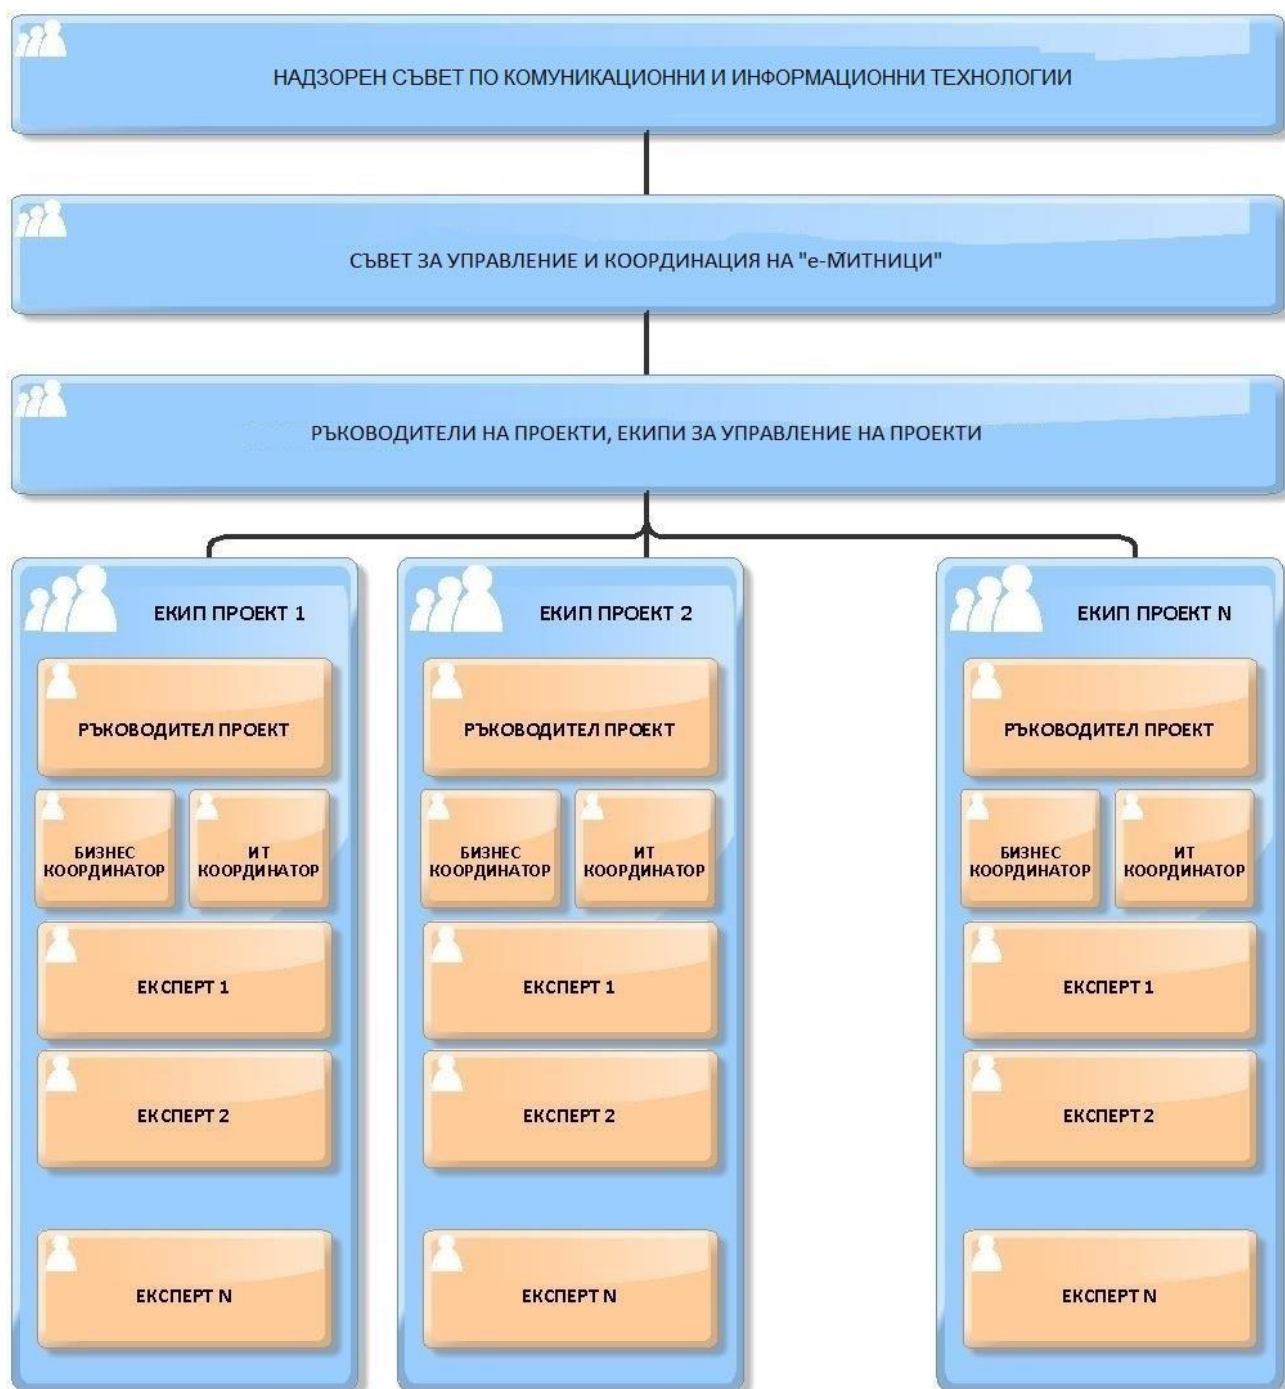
НАДЗОРЕН СЪВЕТ ПО КОМУНИКАЦИОННИ И ИНФОРМАЦИОННИ ТЕХНОЛОГИИ

СЪВЕТ ЗА УПРАВЛЕНИЕ И КООРДИНАЦИЯ НА "е-МИТНИЦИ"

РЪКОВОДИТЕЛИ НА ПРОЕКТИ, ЕКИПИ ЗА УПРАВЛЕНИЕ НА ПРОЕКТИ

ЕКИП ПРОЕКТ 1

РЪКОВОДИТЕЛ ПРОЕКТ

БИЗНЕС КООРДИНАТОР

ИТ КООРДИНАТОР

ЕКСПЕРТ 1

ЕКСПЕРТ 2

ЕКСПЕРТ N

ЕКИП ПРОЕКТ 2

РЪКОВОДИТЕЛ ПРОЕКТ

БИЗНЕС КООРДИНАТОР

ИТ КООРДИНАТОР

ЕКСПЕРТ 1

ЕКСПЕРТ 2

ЕКСПЕРТ N

ЕКИП ПРОЕКТ N

РЪКОВОДИТЕЛ ПРОЕКТ

БИЗНЕС КООРДИНАТОР

ИТ КООРДИНАТОР

ЕКСПЕРТ 1

ЕКСПЕРТ 2

ЕКСПЕРТ N